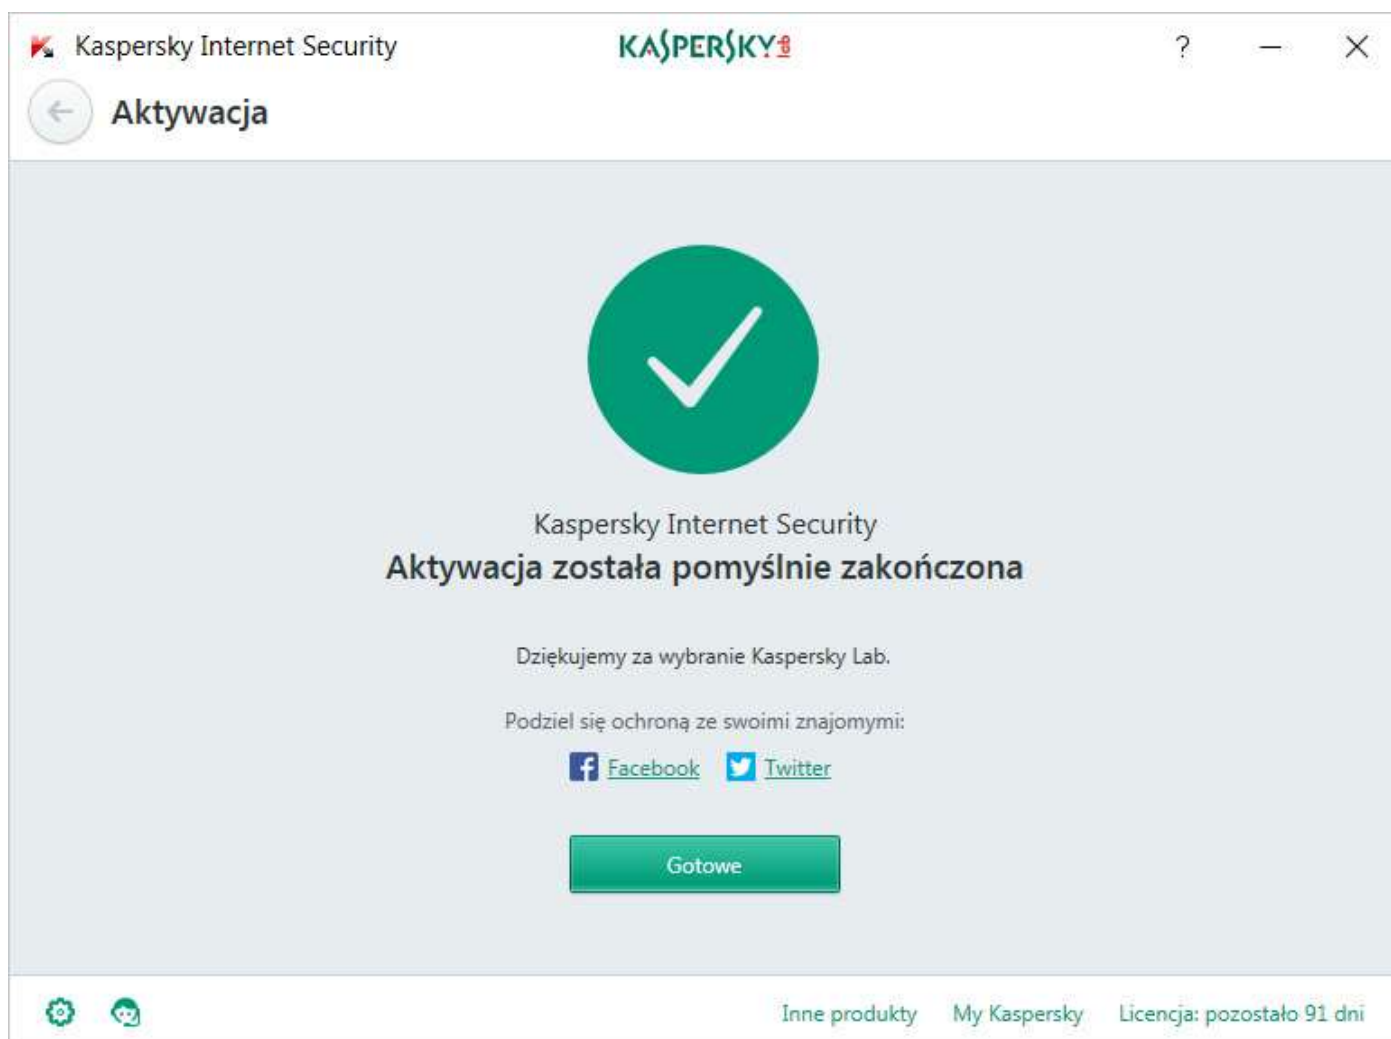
Kaspersky Internet Security

KASPERSKY

?

Aktywacja

Kaspersky Internet Security

Aktywacja została pomyślnie zakończona

Dziękujemy za wybranie Kaspersky Lab.

Podziel się ochroną ze swoimi znajomymi:

Facebook Twitter

Gotowe

Inne produkty My Kaspersky Licencja: pozostało 91 dni